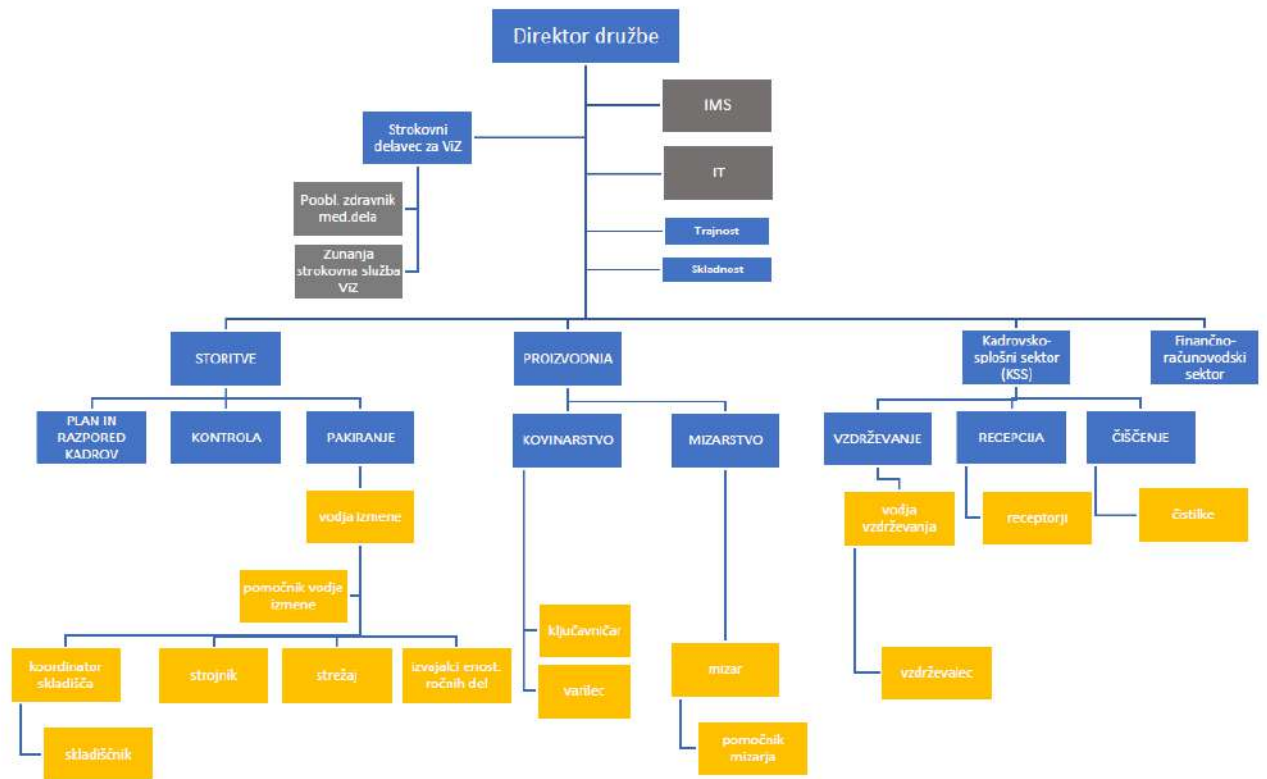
Direktor družbe

IMS

IT

Trajnost

Skladnost

Strokovni delavec za VIZ

Poobl. zdravnik med.dela

Zunanja strokovne služba VIZ

STORITVE

PLAN IN RAZPORED KADROV

KONTROLA

PAKIRANJE

vodja izmene

pomočnik vodje izmene

koordinator skladišča

skladiščnik

strojnik

strežaj

izvajalci enost. ročnih del

PROIZVODNJA

KOVINARSTVO

ključavničar

varilec

MIZARSTVO

mizar

pomočnik mizarja

Kadrovsko-splošni sektor (KSS)

VZDRŽEVANJE

vodja vzdrževanja

vzdrževalec

RECEPCIJA

receptorji

ČIŠČENJE

čistilke

Finančno-računovodski sektor